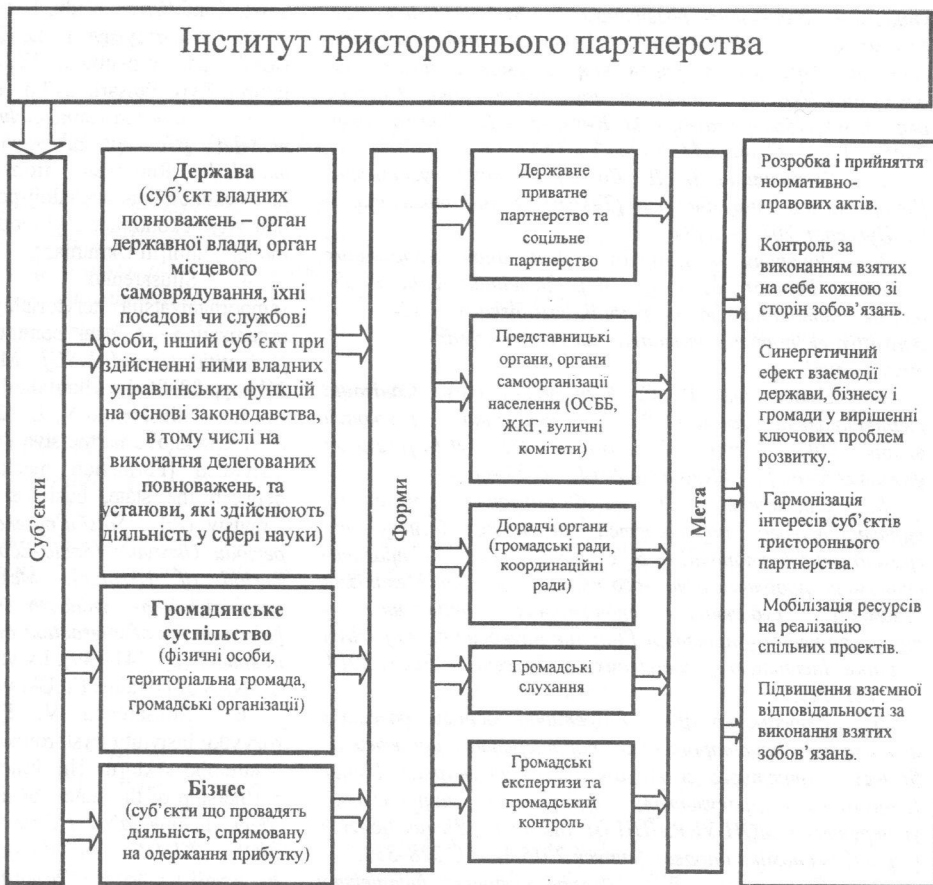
Інститут тристороннього партнерства

Суб'єкти

Держава (суб'єкт владних повноважень – орган державної влади, орган місцевого самоврядування, їхні посадові чи службові особи, інший суб'єкт при здійсненні ними владних управлінських функцій на основі законодавства, в тому числі на виконання делегованих повноважень, та установи, які здійснюють діяльність у сфері науки)

Громадянське суспільство (фізичні особи, територіальна громада, громадські організації)

Бізнес (суб'єкти що провадять діяльність, спрямовану на одержання прибутку)

Форми

Державне приватне партнерство та соціальне партнерство

Представницькі органи, органи самоорганізації населення (ОСББ, ЖКГ, вуличні комітети)

Дорадчі органи (громадські ради, координаційні ради)

Громадські слухання

Громадські експертизи та громадський контроль

Мета

Розробка і прийняття нормативно-правових актів.

Контроль за виконанням взятих на себе кожною зі сторін зобов'язань.

Синергетичний ефект взаємодії держави, бізнесу і громади у вирішенні ключових проблем розвитку.

Гармонізація інтересів суб'єктів тристороннього партнерства.

Мобілізація ресурсів на реалізацію спільних проектів.

Підвищення взаємної відповідальності за виконання взятих зобов'язань.